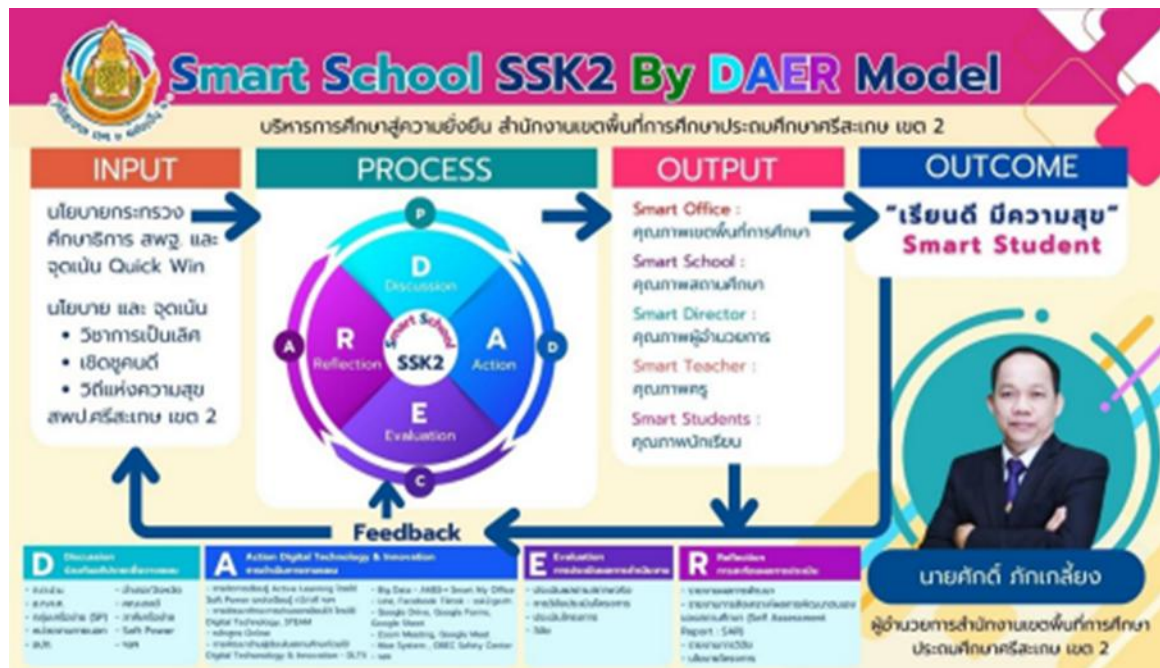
Smart School SSK2 By DAER Model

บริหารการศึกษาสู่ความยั่งยืน สำนักงานเขตพื้นที่การศึกษาประถมศึกษาศรีสะเกษ เขต 2

INPUT

นโยบายกระทรวงศึกษาธิการ สพฐ. และจุดเน้น Quick Win

นโยบาย และ จุดเน้น
• วิชาการเป็นเลิศ
• เชิดชูคนดี
• วิถีแห่งความสุข
สพป.ศรีสะเกษ เขต 2

PROCESS

P
D Discussion
A Action
E Evaluation
R Reflection
Smart School SSK2
A
D
C

OUTPUT

Smart Office : คุณภาพเขตพื้นที่การศึกษา
Smart School : คุณภาพสถานศึกษา
Smart Director : คุณภาพผู้อำนวยการ
Smart Teacher : คุณภาพครู
Smart Students : คุณภาพนักเรียน

OUTCOME

"เรียนดี มีความสุข"
Smart Student

Feedback

D Discussion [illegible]
A Action Digital Technology & Innovation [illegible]
E Evaluation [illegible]
R Reflection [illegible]

นายศักดิ์ ภักเกลี้ยง
ผู้อำนวยการสำนักงานเขตพื้นที่การศึกษาประถมศึกษาศรีสะเกษ เขต 2